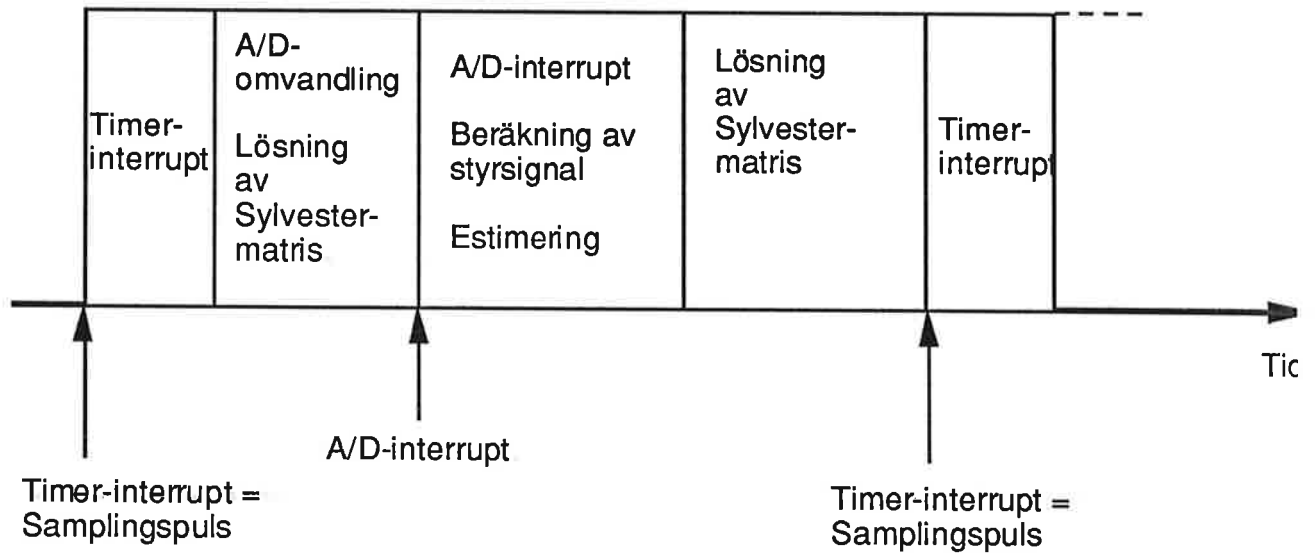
Timer-interrupt

A/D-omvandling

Lösning av Sylvester-matris

A/D-interrupt

Beräkning av styrsignal

Estimering

Lösning av Sylvester-matris

Timer-interrupt

Tic

A/D-interrupt

Timer-interrupt = Samplingspuls

Timer-interrupt = Samplingspuls